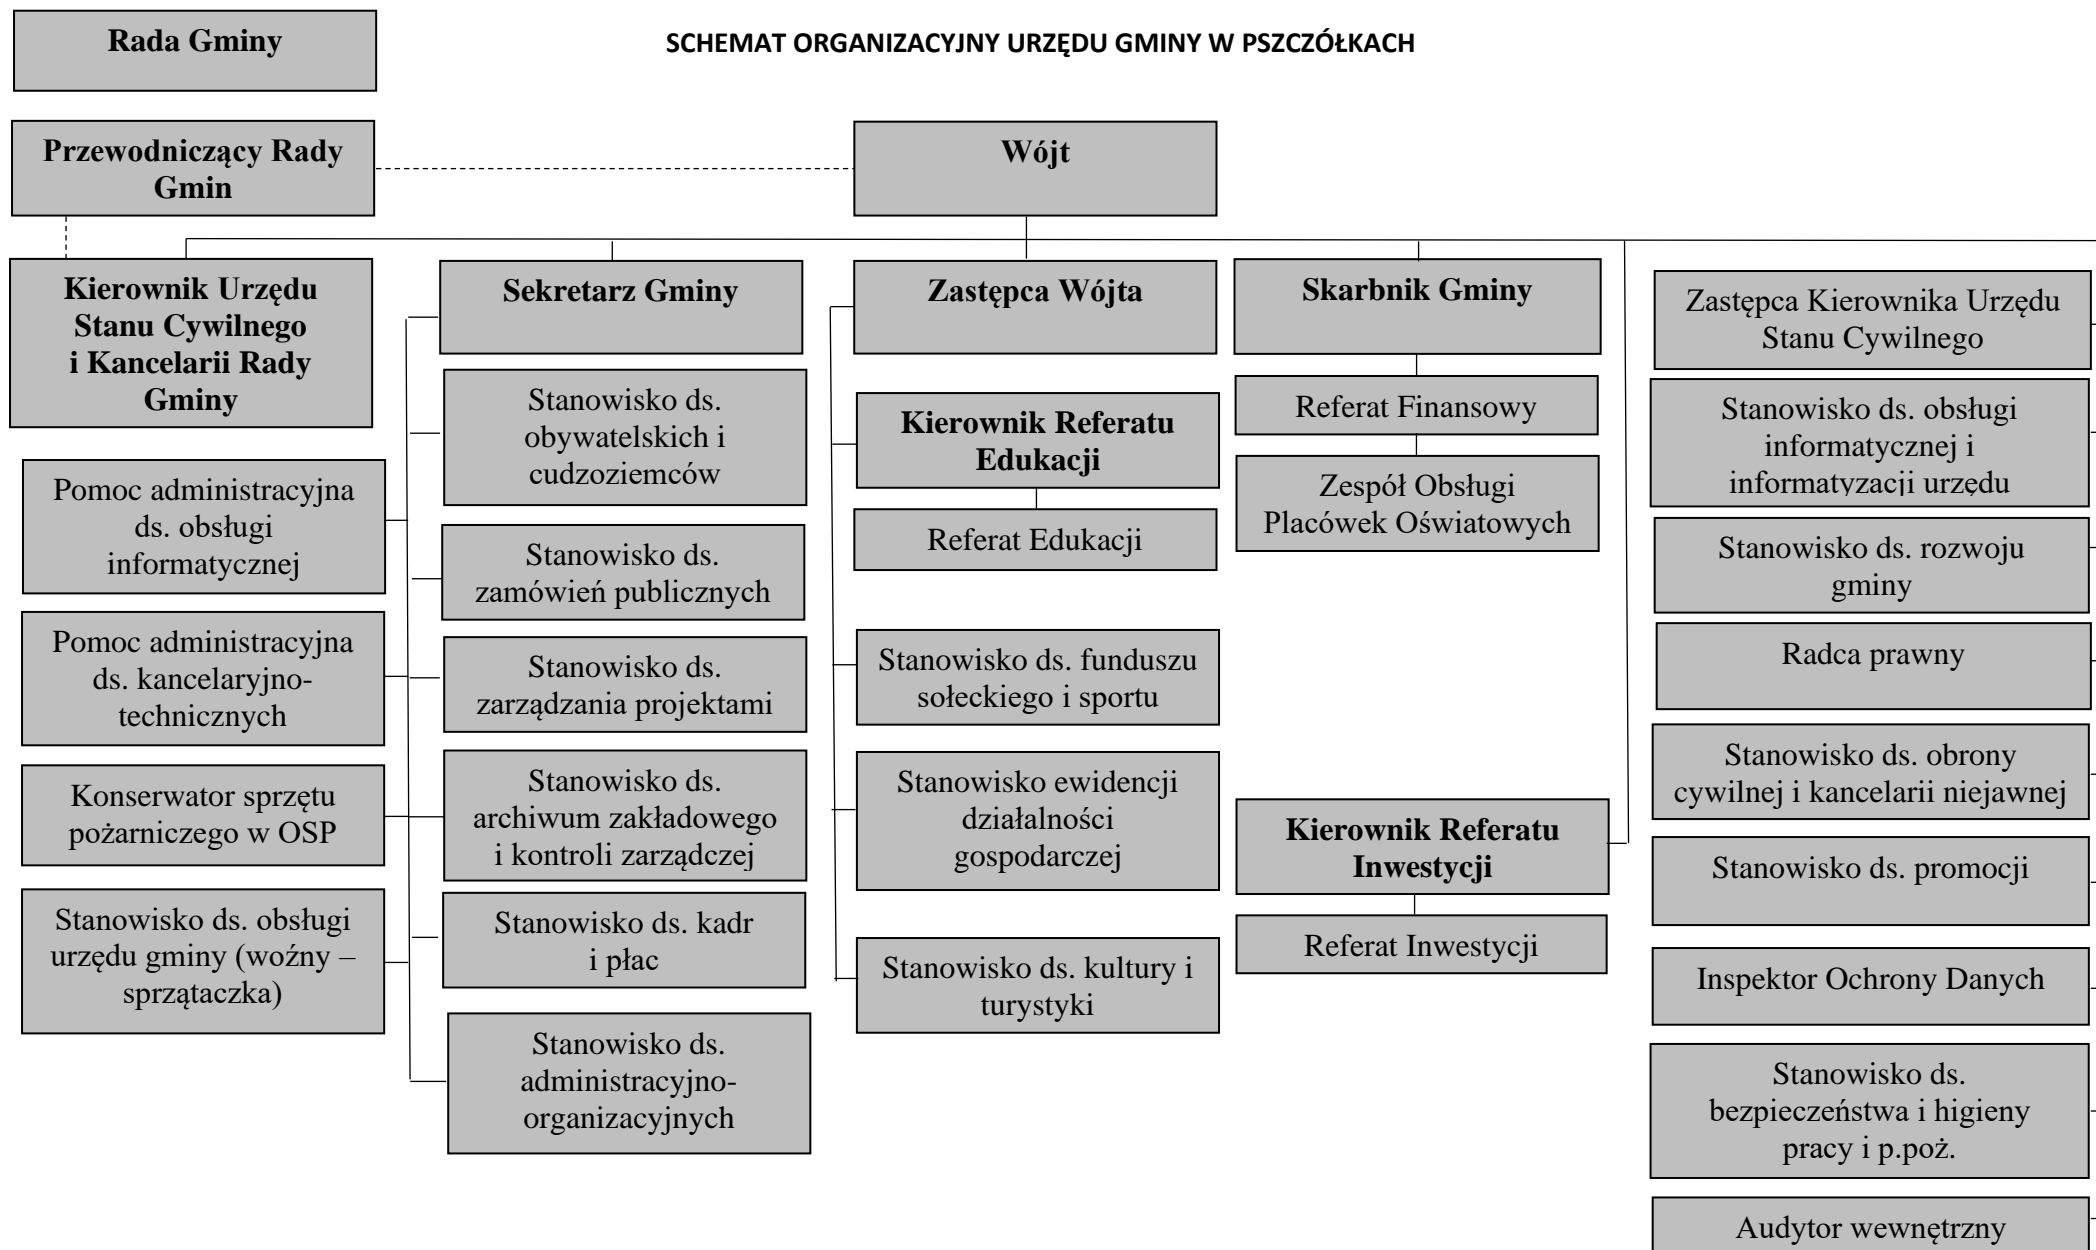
Rada Gminy

SCHEMAT ORGANIZACYJNY URZĘDU GMINY W PSZCZÓŁKACH

Przewodniczący Rady Gmin

Wójt

Kierownik Urzędu Stanu Cywilnego i Kancelarii Rady Gminy

Pomoc administracyjna ds. obsługi informatycznej

Pomoc administracyjna ds. kancelaryjno-technicznych

Konserwator sprzętu pożarniczego w OSP

Stanowisko ds. obsługi urzędu gminy (woźny – sprzątaczka)

Sekretarz Gminy

Stanowisko ds. obywatelskich i cudzoziemców

Stanowisko ds. zamówień publicznych

Stanowisko ds. zarządzania projektami

Stanowisko ds. archiwum zakładowego i kontroli zarządczej

Stanowisko ds. kadr i płac

Stanowisko ds. administracyjno-organizacyjnych

Zastępca Wójta

Kierownik Referatu Edukacji

Referat Edukacji

Stanowisko ds. funduszu sołeckiego i sportu

Stanowisko ewidencji działalności gospodarczej

Stanowisko ds. kultury i turystyki

Skarbnik Gminy

Referat Finansowy

Zespół Obsługi Placówek Oświatowych

Kierownik Referatu Inwestycji

Referat Inwestycji

Zastępca Kierownika Urzędu Stanu Cywilnego

Stanowisko ds. obsługi informatycznej i informatyzacji urzędu

Stanowisko ds. rozwoju gminy

Radca prawny

Stanowisko ds. obrony cywilnej i kancelarii niejawnej

Stanowisko ds. promocji

Inspektor Ochrony Danych

Stanowisko ds. bezpieczeństwa i higieny pracy i p.poż.

Audytor wewnętrzny